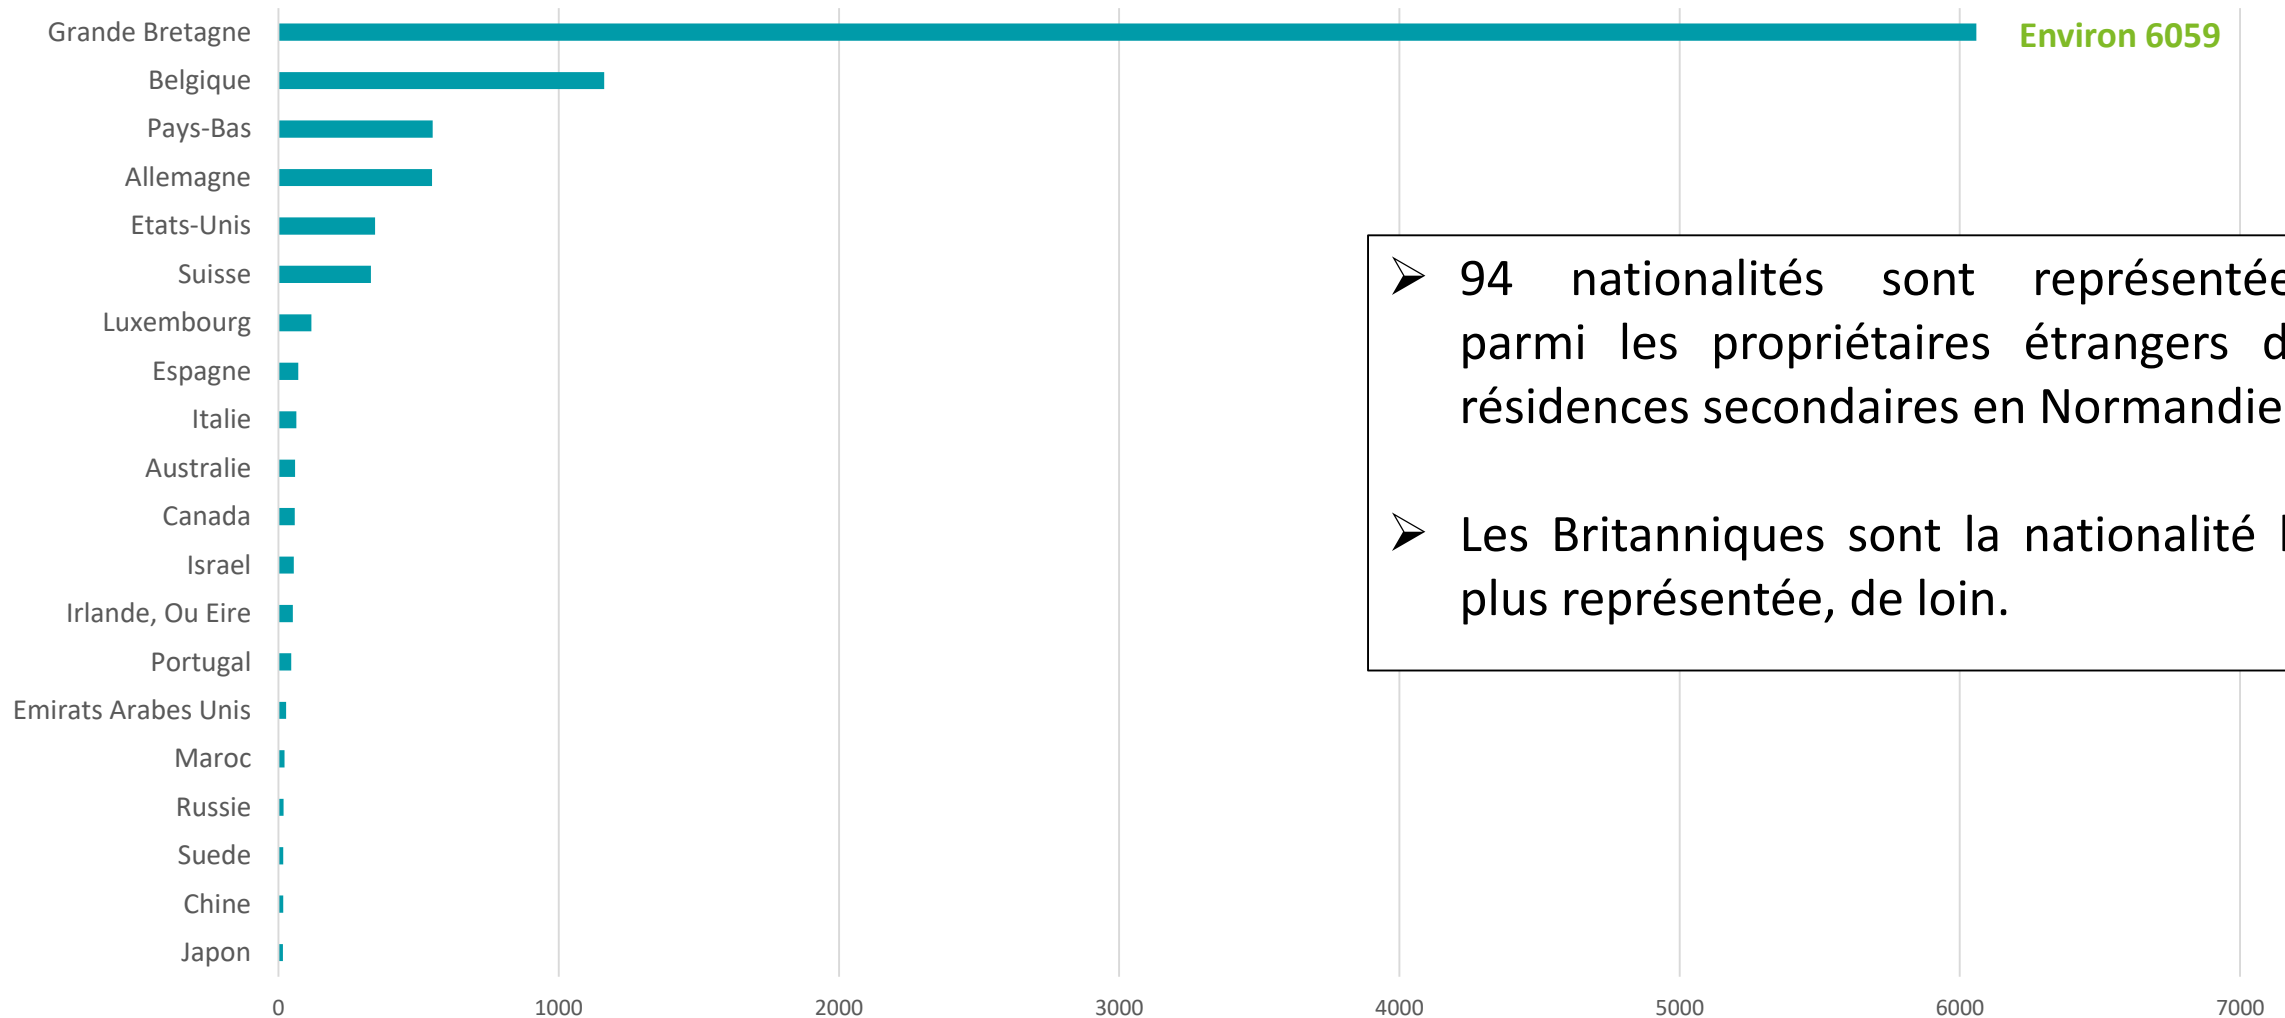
Grande Bretagne
Belgique
Pays-Bas
Allemagne
Etats-Unis
Suisse
Luxembourg
Espagne
Italie
Australie
Canada
Israel
Irlande, Ou Eire
Portugal
Emirats Arabes Unis
Maroc
Russie
Suede
Chine
Japon

Environ 6059

0 1000 2000 3000 4000 5000 6000 7000

➢ 94 nationalités sont représenté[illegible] parmi les propriétaires étrangers d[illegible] résidences secondaires en Normandie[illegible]

➢ Les Britanniques sont la nationalité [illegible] plus représentée, de loin.